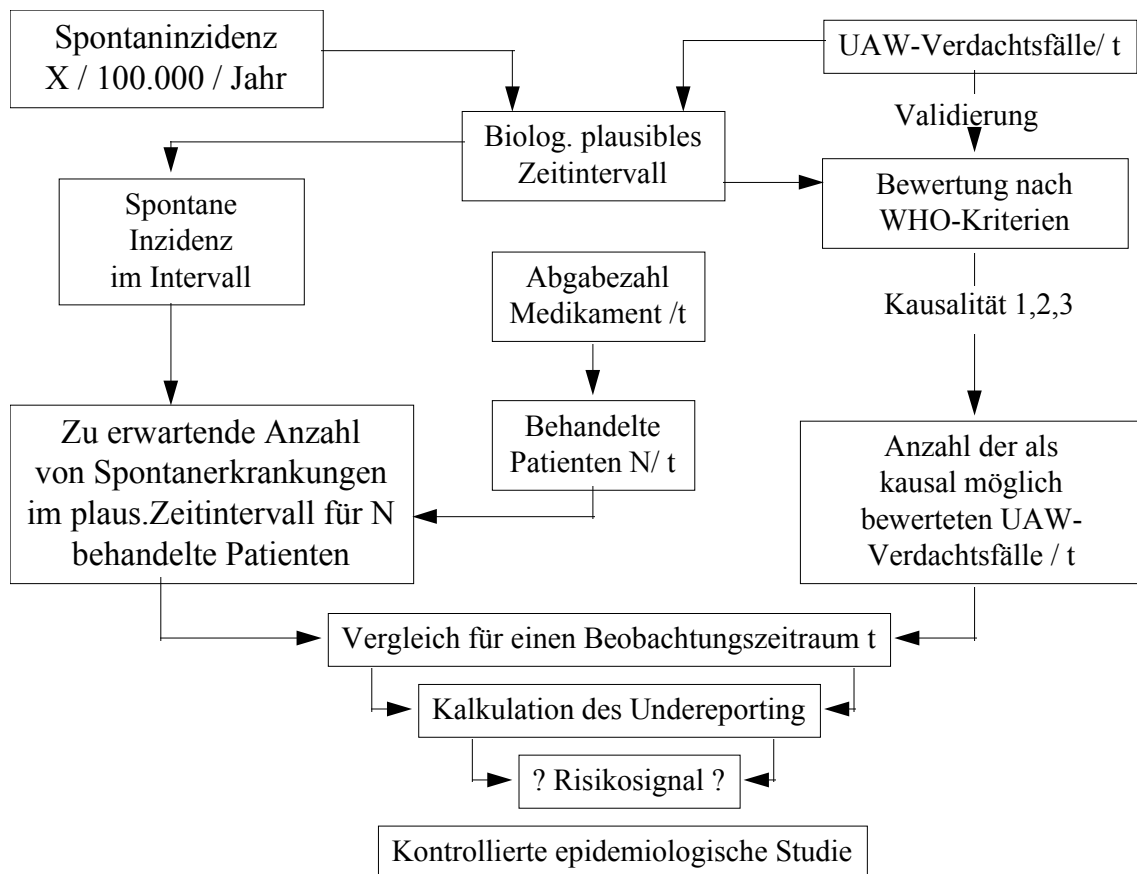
Spontaninzidenz
X / 100.000 / Jahr

UAW-Verdachtsfälle/ t

Validierung

Biolog. plausibles
Zeitintervall

Spontane
Inzidenz
im Intervall

Bewertung nach
WHO-Kriterien

Abgabezahl
Medikament /t

Kausalität 1,2,3

Zu erwartende Anzahl
von Spontanerkrankungen
im plaus.Zeitintervall für N
behandelte Patienten

Behandelte
Patienten N/ t

Anzahl der als
kausal möglich
bewerteten UAW-Verdachtsfälle / t

Vergleich für einen Beobachtungszeitraum t

Kalkulation des Undereporting

? Risikosignal ?

Kontrollierte epidemiologische Studie